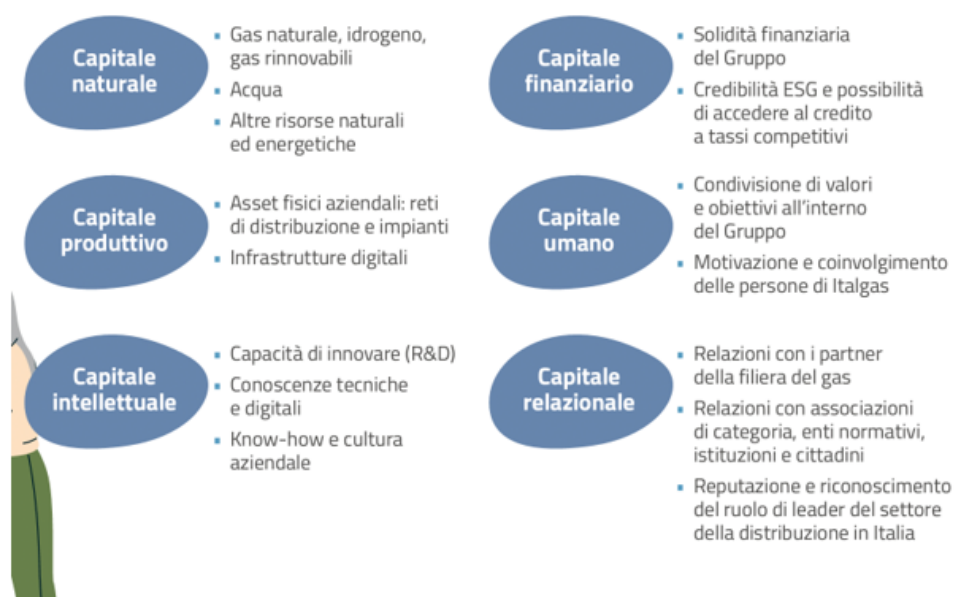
Capitale naturale

- Gas naturale, idrogeno, gas rinnovabili
- Acqua
- Altre risorse naturali ed energetiche

Capitale produttivo

- Asset fisici aziendali: reti di distribuzione e impianti
- Infrastrutture digitali

Capitale intellettuale

- Capacità di innovare (R&D)
- Conoscenze tecniche e digitali
- Know-how e cultura aziendale

Capitale finanziario

- Solidità finanziaria del Gruppo
- Credibilità ESG e possibilità di accedere al credito a tassi competitivi

Capitale umano

- Condivisione di valori e obiettivi all'interno del Gruppo
- Motivazione e coinvolgimento delle persone di Italgas

Capitale relazionale

- Relazioni con i partner della filiera del gas
- Relazioni con associazioni di categoria, enti normativi, istituzioni e cittadini
- Reputazione e riconoscimento del ruolo di leader del settore della distribuzione in Italia